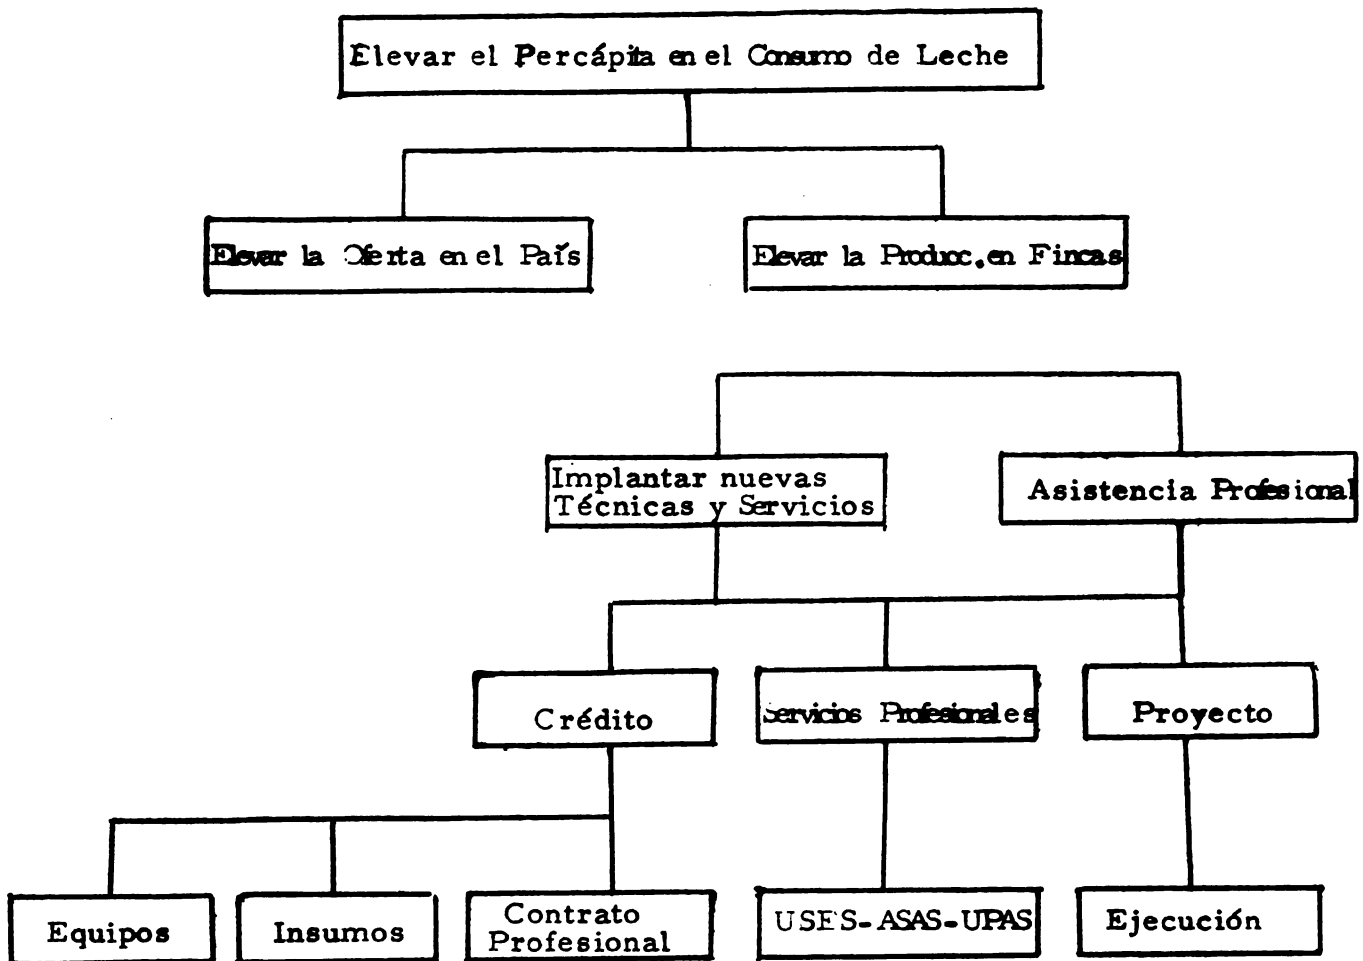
Elevar el Percápita en el Consumo de Leche

Elevar la Oferta en el País

Elevar la Producc. en Fincas

Implantar nuevas Técnicas y Servicios

Asistencia Profesional

Crédito

Servicios Profesionales

Proyecto

Equipos

Insumos

Contrato Profesional

USES-ASAS-UPAS

Ejecución